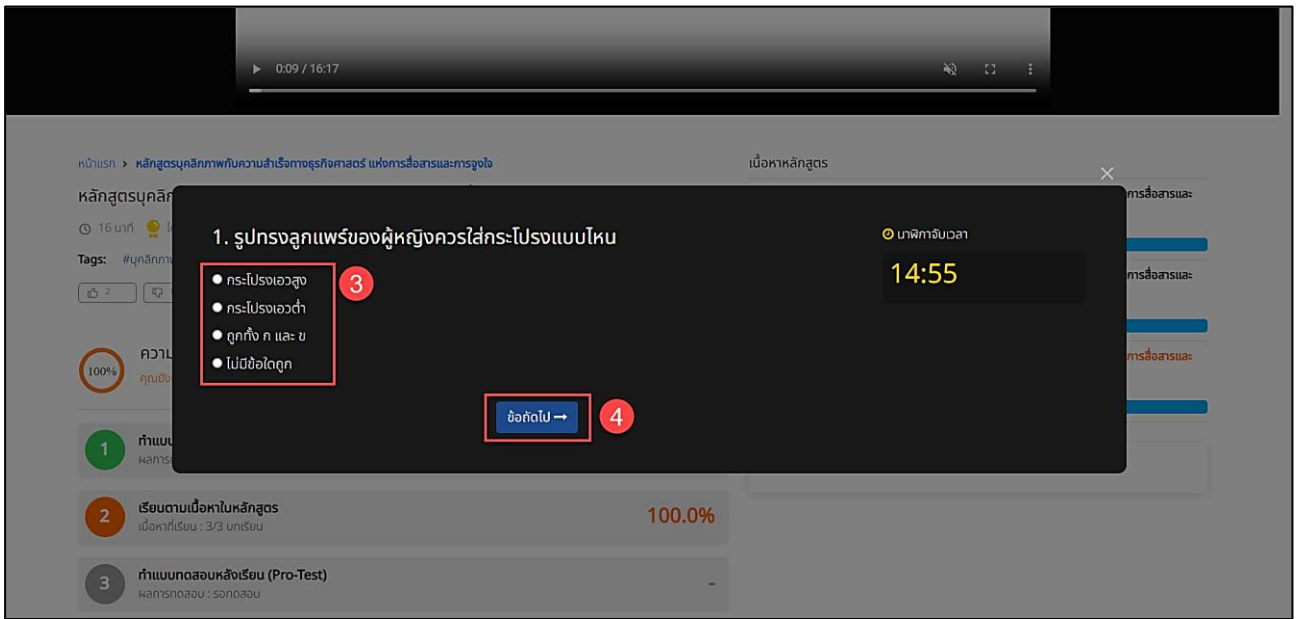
0:09 / 16:17

หน้าแรก > หลักสูตรบุคลิกภาพกับความสำเร็จทางธุรกิจศาสตร์ แห่งการสื่อสารและการจูงใจ

หลักสูตรบุคลิก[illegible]

16 นาที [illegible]

Tags: #บุคลิกภา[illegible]

2

100%

ควา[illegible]

คุณยัง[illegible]

1

ทำแบบ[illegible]

ผลการ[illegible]

2

เรียนตามเนื้อหาในหลักสูตร

เนื้อหาที่เรียน : 3/3 บทเรียน

100.0%

3

ทำแบบทดสอบหลังเรียน (Pro-Test)

ผลการทดสอบ : รอทดสอบ

-

เนื้อหาหลักสูตร

การสื่อสารและ

การสื่อสารและ

การสื่อสารและ

×

1. รูปทรงลูกแพร์ของผู้หญิงควรใส่กระโปรงแบบไหน

กระโปรงเอวสูง

กระโปรงเอวต่ำ

ถูกทั้ง ก และ ข

ไม่มีข้อใดถูก

3

นาฬิกาจับเวลา

14:55

ข้อถัดไป →

4